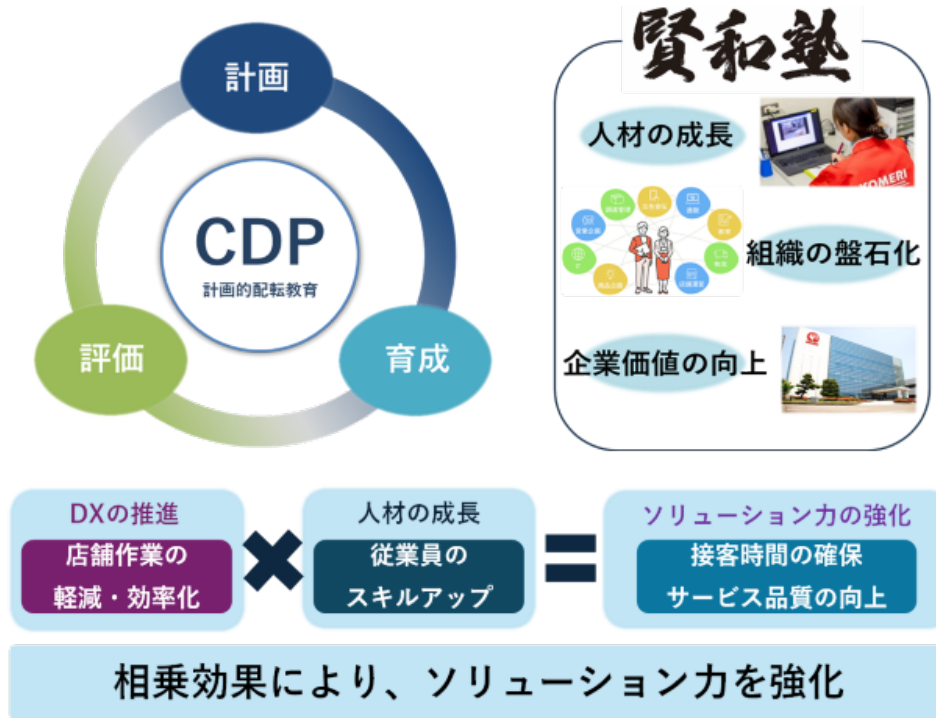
計画

CDP
計画的配転教育

評価

育成

賢和塾

人材の成長

組織の盤石化

企業価値の向上

DXの推進
店舗作業の軽減・効率化

✕

人材の成長
従業員のスキルアップ

＝

ソリューション力の強化
接客時間の確保
サービス品質の向上

相乗効果により、ソリューション力を強化